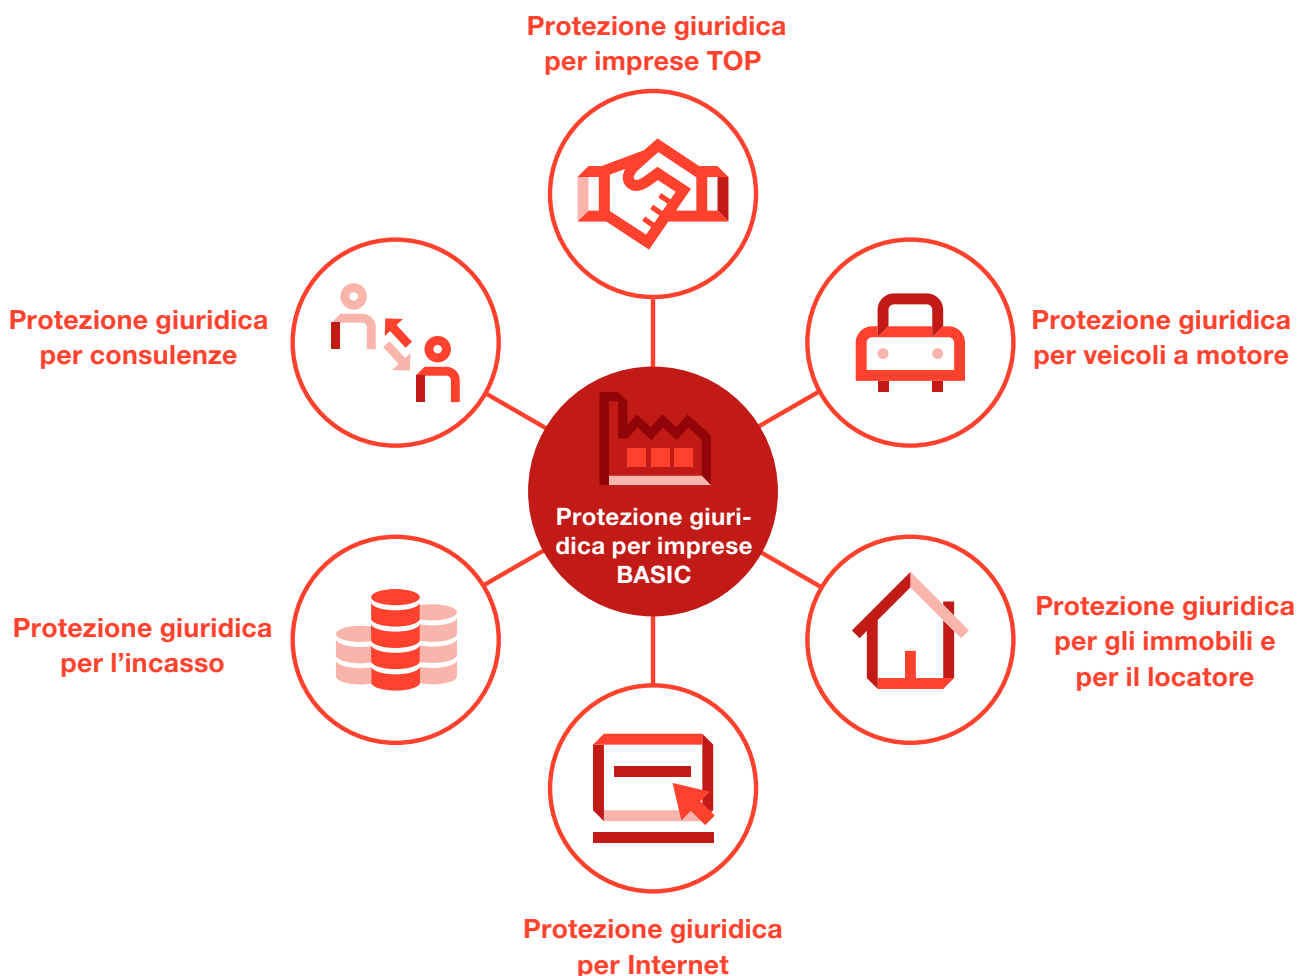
Protezione giuridica per imprese TOP

Protezione giuridica per consulenze

Protezione giuridica per veicoli a motore

Protezione giuridica per imprese BASIC

Protezione giuridica per l’incasso

Protezione giuridica per gli immobili e per il locatore

Protezione giuridica per Internet